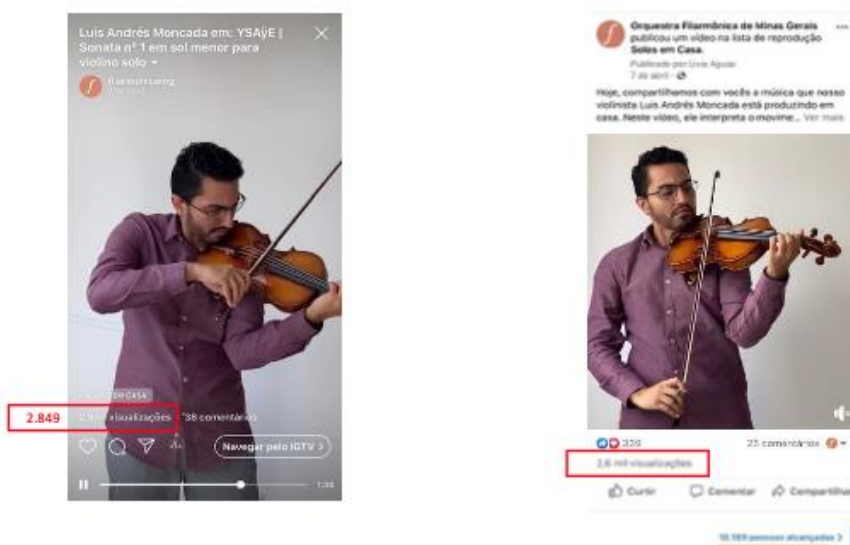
Luis Andrés Moncada em: YSAŸE | Sonata nº 1 em sol menor para violino solo

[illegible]

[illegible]

2.849

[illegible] visualizações 38 comentários

Navegar pelo IGTV

1:00

Orquestra Filarmônica de Minas Gerais publicou um vídeo na lista de reprodução Solos em Casa.

Publicado por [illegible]

7 de abril

Hoje, compartilhamos com vocês a música que nosso violinista Luis Andrés Moncada está produzindo em casa. Neste vídeo, ele interpreta o movime... Ver mais

339

25 comentários

2,6 mil visualizações

Curtir Comentar Compartilhar

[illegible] pessoas alcançadas